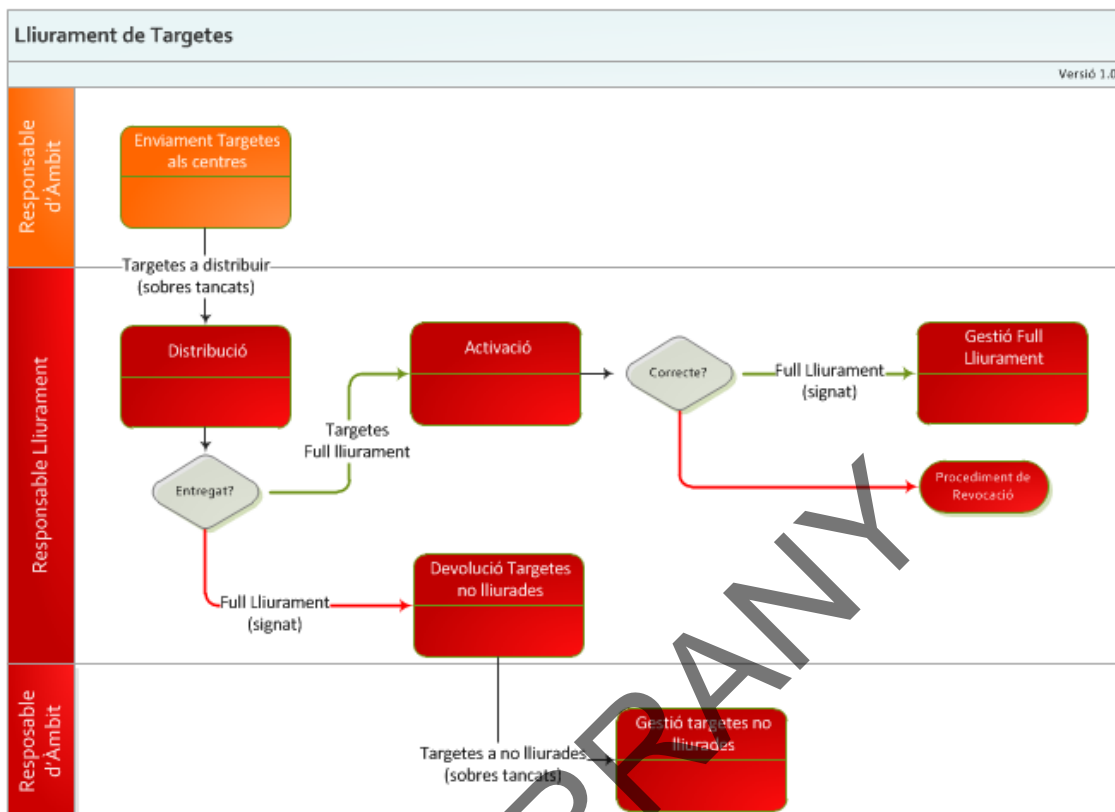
Lliurament de Targetes

Versió 1.0

Responsable d'Àmbit

Enviament Targetes als centres

Targetes a distribuir (sobres tancats)

Responsable Lliurament

Distribució

Activació

Correcte?

Full Lliurament (signat)

Gestió Full Lliurament

Targetes Full lliurament

Entregat?

Procediment de Revocació

Devolució Targetes no lliurades

Full Lliurament (signat)

Resposable d'Àmbit

Targetes a no lliurades (sobres tancats)

Gestió targetes no lliurades

PRANY